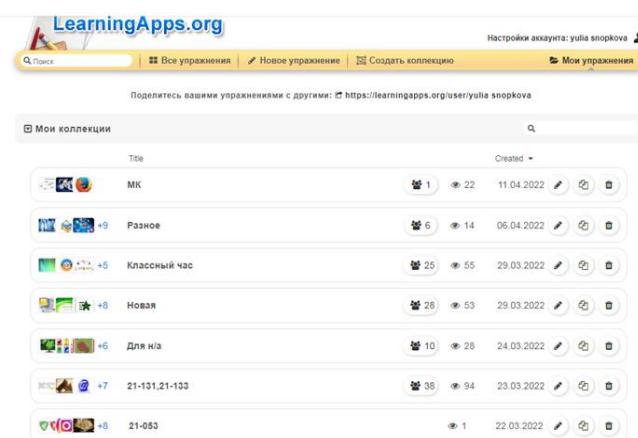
LearningApps.org

Настройки аккаунта: yulia snopkova

Поиск | Все упражнения | Новое упражнение | Создать коллекцию | Мои упражнения

Поделитесь вашими упражнениями с другими: https://learningapps.org/user/yulia snopkova

Мои коллекции

| | Title | | | Created |
|---|---|---|---|---|
| | МК | 1 | 22 | 11.04.2022 |
| +9 | Разное | 6 | 14 | 06.04.2022 |
| +5 | Классный час | 25 | 55 | 29.03.2022 |
| +8 | Новая | 26 | 53 | 29.03.2022 |
| +6 | Для н/а | 10 | 28 | 24.03.2022 |
| +7 | 21-131,21-133 | 38 | 94 | 23.03.2022 |
| +8 | 21-053 | | 1 | 22.03.2022 |